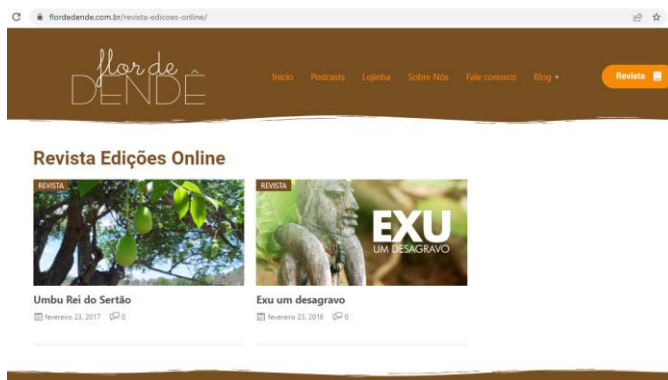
flordedende.com.br/revista-edicoes-online/

flor de DENDÊ

Inicio Podcasts Lojinha Sobre Nós Fale conosco Blog

Revista

Revista Edições Online

REVISTA

REVISTA

EXU UM DESAGRAVO

Umbu Rei do Sertão

fevereiro 23, 2017 0

Exu um desagravo

fevereiro 23, 2016 0